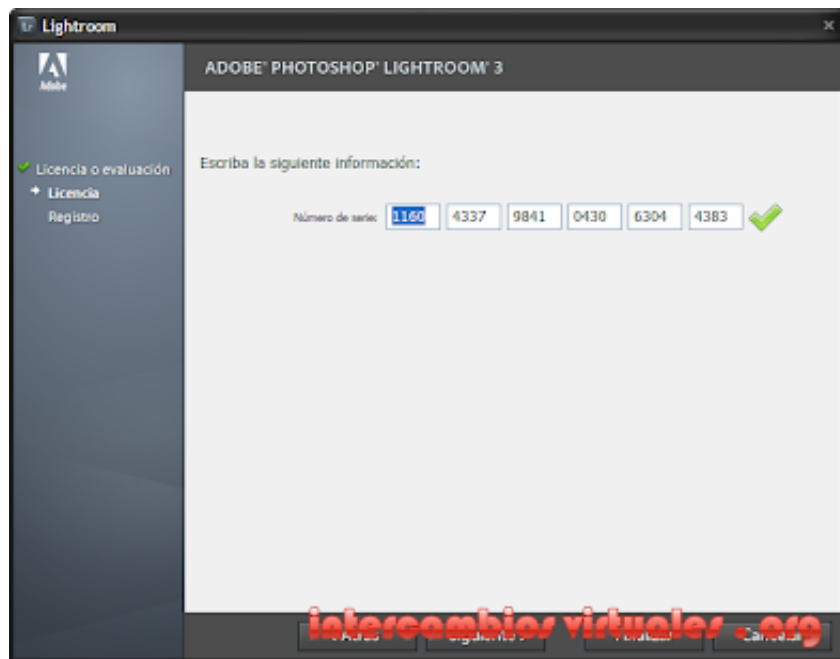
Lightroom

Adobe

ADOBE® PHOTOSHOP® LIGHTROOM® 3

Licencia o evaluación
Licencia
Registro

Escriba la siguiente información:

Número de serie: 1160 4337 9841 0430 6304 4383

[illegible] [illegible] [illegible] Cancelar

intercambios virtuales .org